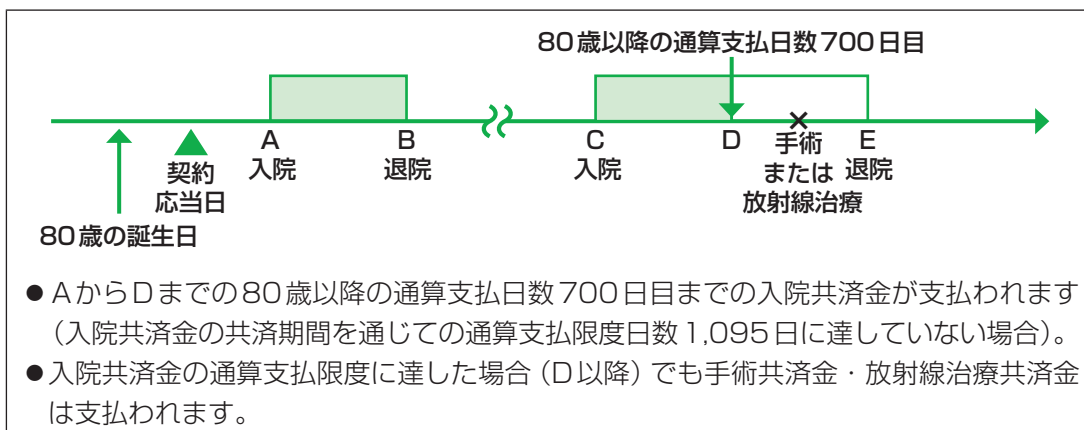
80歳以降の通算支払日数700日目

80歳の誕生日

契約
応当日

A
入院

B
退院

C
入院

D

手術
または
放射線治療

E
退院

●AからDまでの80歳以降の通算支払日数700日目までの入院共済金が支払われます（入院共済金の共済期間を通じての通算支払限度日数1,095日に達していない場合）。
●入院共済金の通算支払限度に達した場合（D以降）でも手術共済金・放射線治療共済金は支払われます。